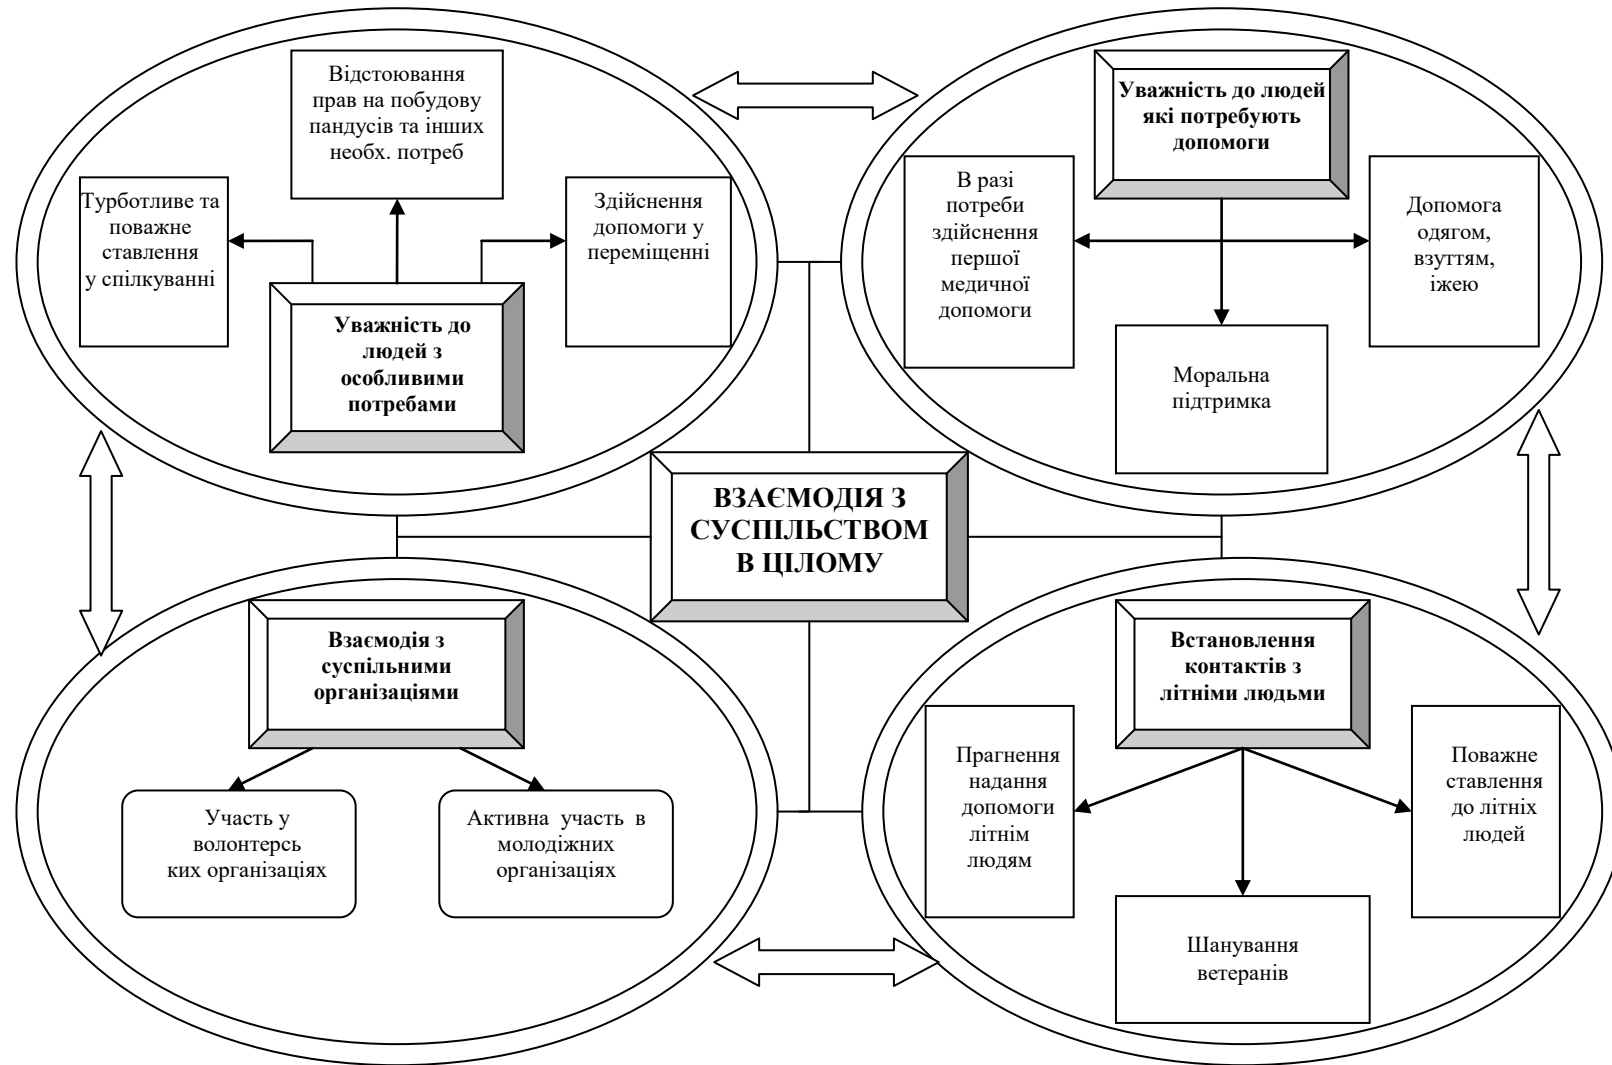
Відстоювання прав на побудову пандусів та інших необх. потреб

Турботливе та поважне ставлення у спілкуванні

Здійснення допомоги у переміщенні

Уважність до людей з особливими потребами

Уважність до людей які потребують допомоги

В разі потреби здійснення першої медичної допомоги

Допомога одягом, взуттям, їжею

Моральна підтримка

ВЗАЄМОДІЯ З СУСПІЛЬСТВОМ В ЦІЛОМУ

Взаємодія з суспільними організаціями

Участь у волонтерських організаціях

Активна участь в молодіжних організаціях

Встановлення контактів з літніми людьми

Прагнення надання допомоги літнім людям

Поважне ставлення до літніх людей

Шанування ветеранів